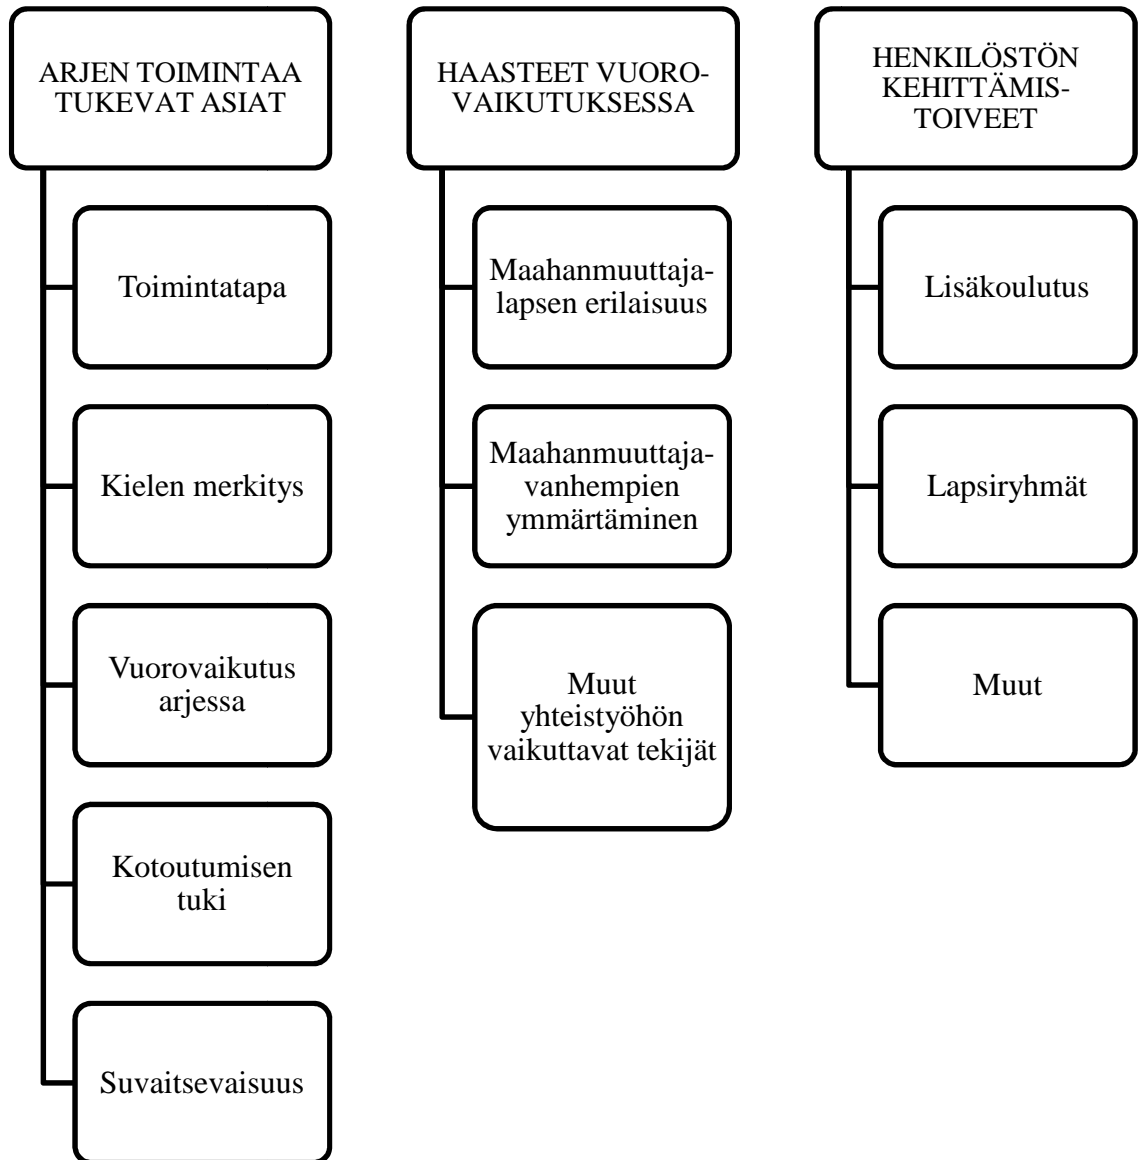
ARJEN TOIMINTAA TUKEVAT ASIAT

Toimintatapa

Kielen merkitys

Vuorovaikutus arjessa

Kotoutumisen tuki

Suvaitsevaisuus

HAASTEET VUOROVAIKUTUKSESSA

Maahanmuuttajalapsen erilaisuus

Maahanmuuttajavanhempien ymmärtäminen

Muut yhteistyöhön vaikuttavat tekijät

HENKILÖSTÖN KEHITTÄMISTOIVEET

Lisäkoulutus

Lapsiryhmät

Muut